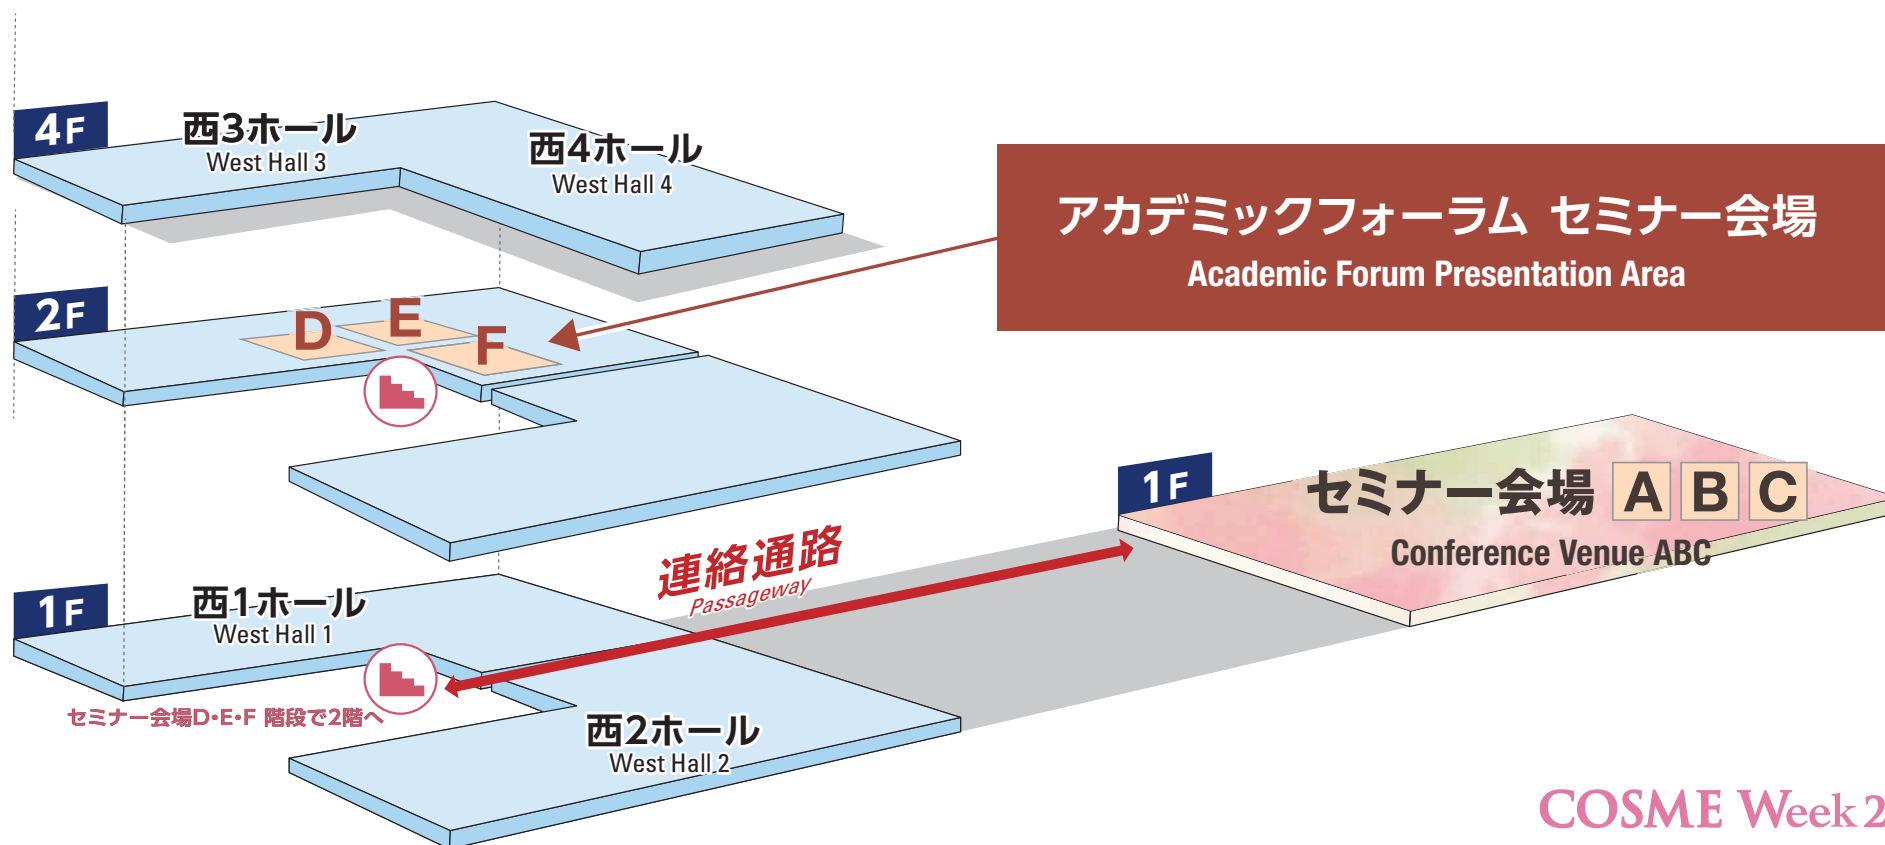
4F

西3ホール
West Hall 3

西4ホール
West Hall 4

アカデミックフォーラム セミナー会場
Academic Forum Presentation Area

2F

D E F

1F

セミナー会場 A B C
Conference Venue ABC

連絡通路
Passageway

1F

西1ホール
West Hall 1

セミナー会場D･E･F 階段で2階へ

西2ホール
West Hall 2

COSME Week 2